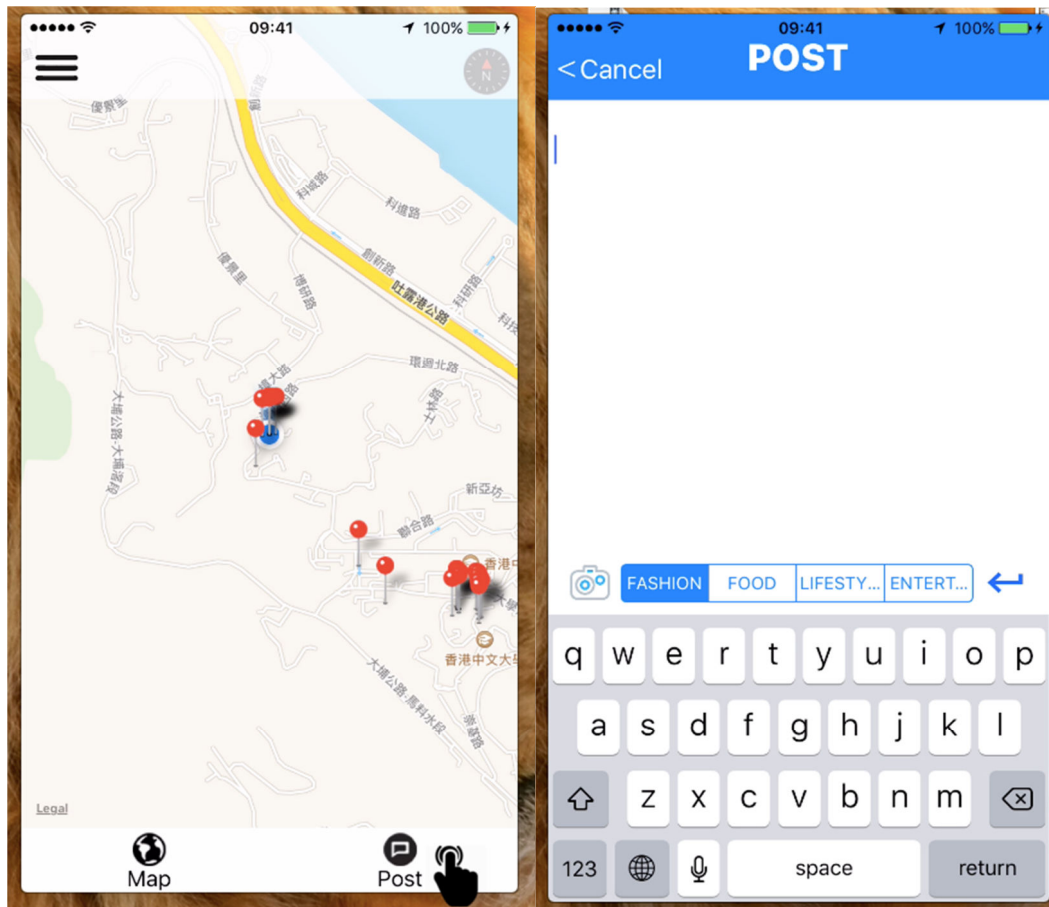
●●●●● 09:41 100%

科學路

科進路

創新路

吐露港公路

環迴北路

大埔公路-大埔滘段

新亞坊

聯合路

香港中

香港中文大學

大埔公路-馬料水段

Legal

Map

Post

●●●●● 09:41 100%

< Cancel POST

FASHION FOOD LIFESTY... ENTERT...

q w e r t y u i o p

a s d f g h j k l

z x c v b n m

123 space return